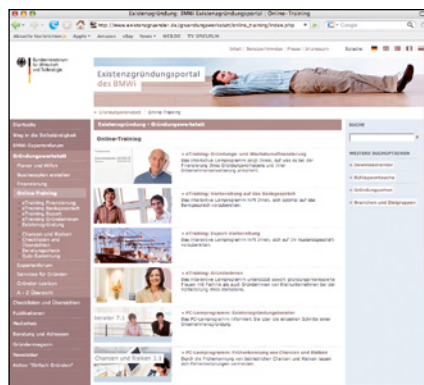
Existenzgründung: BMWi Existenzgründerportal : Online-Training

http://www.existenzgruender.de/gruendungswerkstatt/online_training/index.php

Google

Aktuelle Nachrichten Apple Amazon eBay Yahoo! WEB.DE TV SPIEGELN

Bundesministerium für Wirtschaft und Technologie

Existenzgründungsportal des BMWi

Startseite | Online-Training

Existenzgründung > Gründungswerkstatt

Online-Training

Gründungswerkstatt

Online-Training

SUCHE

WEITERE NACHSCHLAGEN

eTraining: Grundlagen- und Marketingkompetenz

eTraining: Vorbereitung auf das Bankgespräch

eTraining: Export-Vorbereitung

eTraining: Gründerinnen

PC-Lernprogramm: Existenzgründungsberater

PC-Lernprogramm: Früherkennung von Chancen und Risiken

Chancen und Risiken